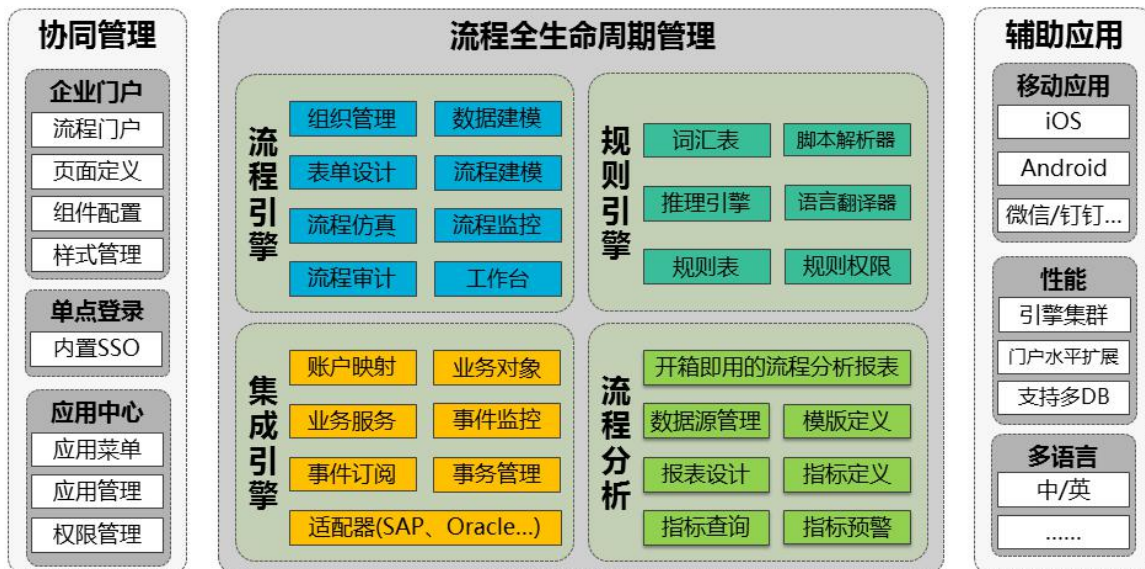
协同管理

企业门户
流程门户
页面定义
组件配置
样式管理

单点登录
内置SSO

应用中心
应用菜单
应用管理
权限管理

流程全生命周期管理

流程引擎
组织管理
数据建模
表单设计
流程建模
流程仿真
流程监控
流程审计
工作台

规则引擎
词汇表
脚本解析器
推理引擎
语言翻译器
规则表
规则权限

集成引擎
账户映射
业务对象
业务服务
事件监控
事件订阅
事务管理
适配器(SAP、Oracle...)

流程分析
开箱即用的流程分析报表
数据源管理
模版定义
报表设计
指标定义
指标查询
指标预警

辅助应用

移动应用
iOS
Android
微信/钉钉...

性能
引擎集群
门户水平扩展
支持多DB

多语言
中/英
......